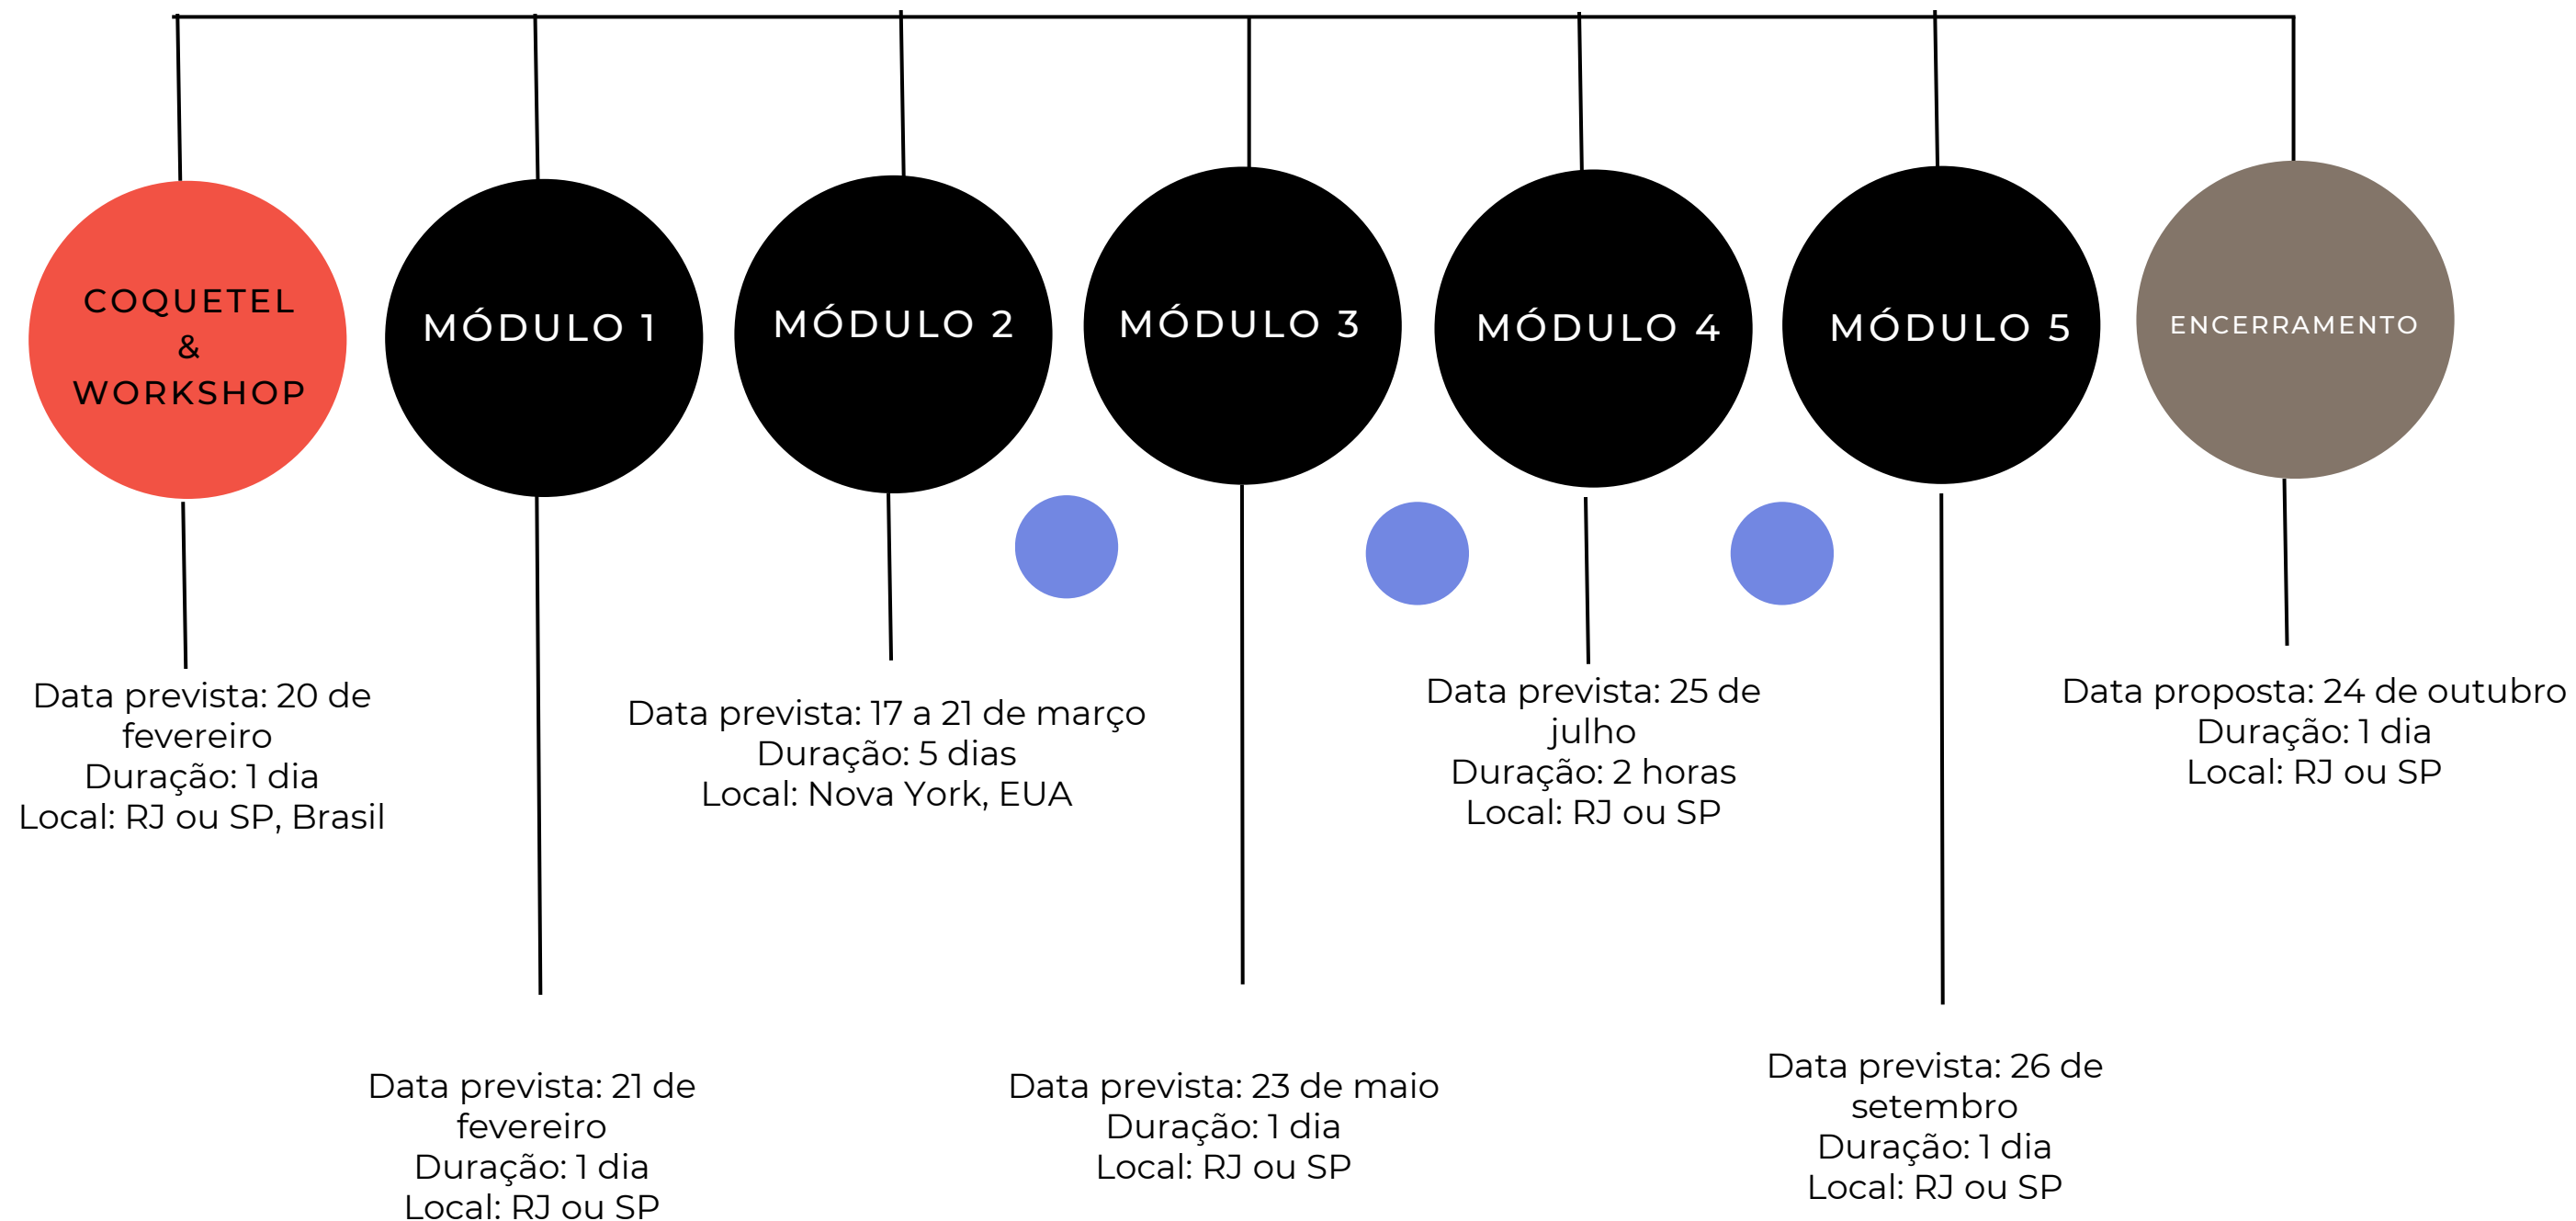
COQUETEL & WORKSHOP

MÓDULO 1

MÓDULO 2

MÓDULO 3

MÓDULO 4

MÓDULO 5

ENCERRAMENTO

Data prevista: 20 de fevereiro
Duração: 1 dia
Local: RJ ou SP, Brasil

Data prevista: 17 a 21 de março
Duração: 5 dias
Local: Nova York, EUA

Data prevista: 25 de julho
Duração: 2 horas
Local: RJ ou SP

Data proposta: 24 de outubro
Duração: 1 dia
Local: RJ ou SP

Data prevista: 21 de fevereiro
Duração: 1 dia
Local: RJ ou SP

Data prevista: 23 de maio
Duração: 1 dia
Local: RJ ou SP

Data prevista: 26 de setembro
Duração: 1 dia
Local: RJ ou SP